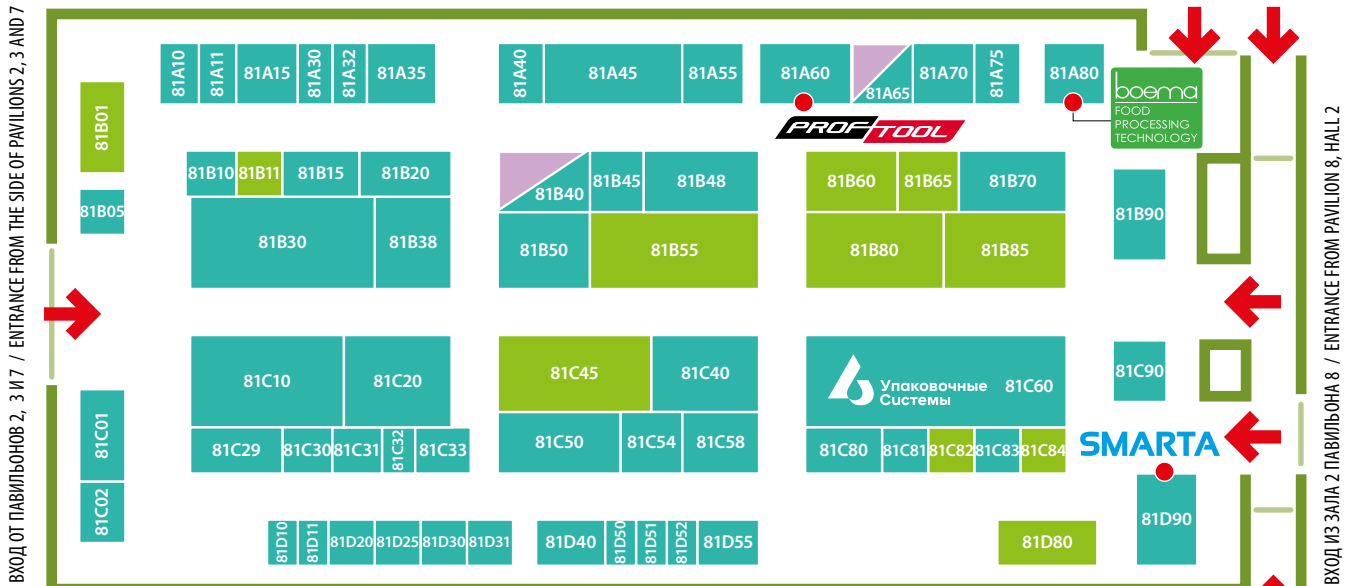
ВХОД ОТ ПАВИЛЬОНОВ 2, 3 И 7 / ENTRANCE FROM THE SIDE OF PAVILIONS 2, 3 AND 7

81A10 81A11 81A15 81A30 81A32 81A35 81A40 81A45 81A55 81A60 81A65 81A70 81A75 81A80

boema FOOD PROCESSING TECHNOLOGY

PROF TOOL

81B01 81B05 81B10 81B11 81B15 81B20 81B30 81B38 81B40 81B45 81B48 81B50 81B55 81B60 81B65 81B70 81B80 81B85 81B90

81C10 81C20 81C45 81C40 Упаковочные Системы 81C60 81C90 81C01 81C02 81C29 81C30 81C31 81C32 81C33 81C50 81C54 81C58 81C80 81C81 81C82 81C83 81C84

SMARTA

81D10 81D11 81D20 81D25 81D30 81D31 81D40 81D50 81D51 81D52 81D55 81D80 81D90

ВХОД ИЗ ЗАЛА 2 ПАВИЛЬОНА 8 / ENTRANCE FROM PAVILION 8, HALL 2